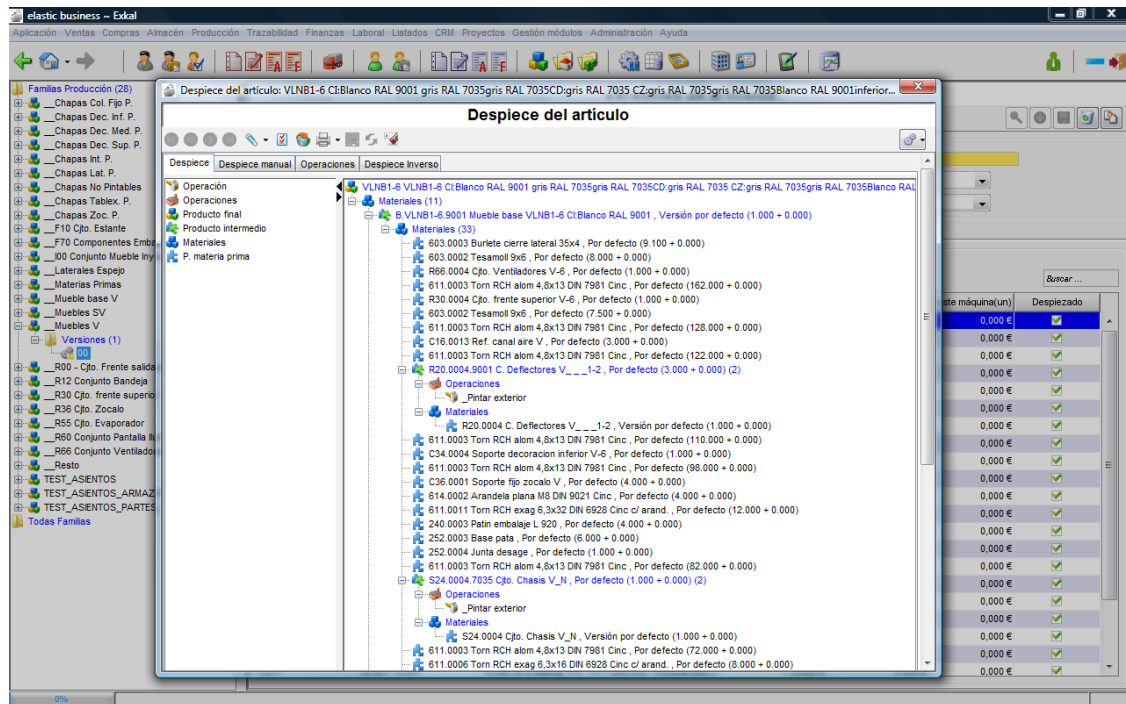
elastic business -- Exkal

Aplicación Ventas Compras Almacén Producción Trazabilidad Finanzas Laboral Listados CRM Proyectos Gestión módulos Administración Ayuda

Familias Producción (28)
__Chapas Col. Fijo P.
__Chapas Dec. Inf. P.
__Chapas Dec. Med. P.
__Chapas Dec. Sup. P.
__Chapas Int. P.
__Chapas Lat. P.
__Chapas No Pintables
__Chapas Tablex. P.
__Chapas Zoc. P.
__F10 Cjto. Estante
__F70 Componentes Emba
__I00 Conjunto Mueble Iny
__Laterales Espejo
__Materias Primas
__Mueble base V
__Muebles SV
__Muebles V
Versiones (1)
00
__R00 - Cjto. Frente salida
__R12 Conjunto Bandeja
__R30 Cjto. frente superio
__R36 Cjto. Zocalo
__R55 Cjto. Evaporador
__R60 Conjunto Pantalla Il
__R66 Conjunto Ventilado
__Resto
TEST_ASIENTOS
TEST_ASIENTOS_ARMAZ
TEST_ASIENTOS_PARTES
Todas Familias

Despiece del artículo: VLNB1-6 CI:Blanco RAL 9001 gris RAL 7035gris RAL 7035CD:gris RAL 7035 CZ:gris RAL 7035gris RAL 7035Blanco RAL 9001inferior...

Despiece del artículo

Despiece | Despiece manual | Operaciones | Despiece Inverso

Operación
Operaciones
Producto final
Producto intermedio
Materiales
P. materia prima

VLNB1-6 VLNB1-6 CI:Blanco RAL 9001 gris RAL 7035gris RAL 7035CD:gris RAL 7035 CZ:gris RAL 7035gris RAL 7035Blanco RAL
Materiales (11)
B.VLNB1-6.9001 Mueble base VLNB1-6 CI:Blanco RAL 9001 , Versión por defecto (1.000 + 0.000)
Materiales (33)
603.0003 Burlete cierre lateral 35x4 , Por defecto (9.100 + 0.000)
603.0002 Tesamoll 9x6 , Por defecto (8.000 + 0.000)
R66.0004 Cjto. Ventiladores V-6 , Por defecto (1.000 + 0.000)
611.0003 Torn RCH alom 4,8x13 DIN 7981 Cinc , Por defecto (162.000 + 0.000)
R30.0004 Cjto. frente superior V-6 , Por defecto (1.000 + 0.000)
603.0002 Tesamoll 9x6 , Por defecto (7.500 + 0.000)
611.0003 Torn RCH alom 4,8x13 DIN 7981 Cinc , Por defecto (128.000 + 0.000)
C16.0013 Ref. canal aire V , Por defecto (3.000 + 0.000)
611.0003 Torn RCH alom 4,8x13 DIN 7981 Cinc , Por defecto (122.000 + 0.000)
R20.0004.9001 C. Deflectores V_ _ _1-2 , Por defecto (3.000 + 0.000) (2)
Operaciones
_Pintar exterior
Materiales
R20.0004 C. Deflectores V_ _ _1-2 , Versión por defecto (1.000 + 0.000)
611.0003 Torn RCH alom 4,8x13 DIN 7981 Cinc , Por defecto (110.000 + 0.000)
C34.0004 Soporte decoracion inferior V-6 , Por defecto (1.000 + 0.000)
611.0003 Torn RCH alom 4,8x13 DIN 7981 Cinc , Por defecto (98.000 + 0.000)
C36.0001 Soporte fijo zocalo V , Por defecto (4.000 + 0.000)
614.0002 Arandela plana M8 DIN 9021 Cinc , Por defecto (4.000 + 0.000)
611.0011 Torn RCH exag 6,3x32 DIN 6928 Cinc c/ arand. , Por defecto (12.000 + 0.000)
240.0003 Patin embalaje L 920 , Por defecto (4.000 + 0.000)
252.0003 Base pata , Por defecto (6.000 + 0.000)
252.0004 Junta desage , Por defecto (1.000 + 0.000)
611.0003 Torn RCH alom 4,8x13 DIN 7981 Cinc , Por defecto (82.000 + 0.000)
S24.0004.7035 Cjto. Chasis V_N , Por defecto (1.000 + 0.000) (2)
Operaciones
_Pintar exterior
Materiales
S24.0004 Cjto. Chasis V_N , Versión por defecto (1.000 + 0.000)
611.0003 Torn RCH alom 4,8x13 DIN 7981 Cinc , Por defecto (72.000 + 0.000)
611.0006 Torn RCH exag 6,3x16 DIN 6928 Cinc c/ arand. , Por defecto (8.000 + 0.000)

Buscar ...

| ste máquina(un) | Despiezado |
|---|---|
| 0,000 € | ✓ |
| 0,000 € | ✓ |
| 0,000 € | ✓ |
| 0,000 € | ✓ |
| 0,000 € | ✓ |
| 0,000 € | ✓ |
| 0,000 € | ✓ |
| 0,000 € | ✓ |
| 0,000 € | ✓ |
| 0,000 € | ✓ |
| 0,000 € | ✓ |
| 0,000 € | ✓ |
| 0,000 € | ✓ |
| 0,000 € | ✓ |
| 0,000 € | ✓ |
| 0,000 € | ✓ |
| 0,000 € | ✓ |
| 0,000 € | ✓ |
| 0,000 € | ✓ |
| 0,000 € | ✓ |
| 0,000 € | ✓ |

0%